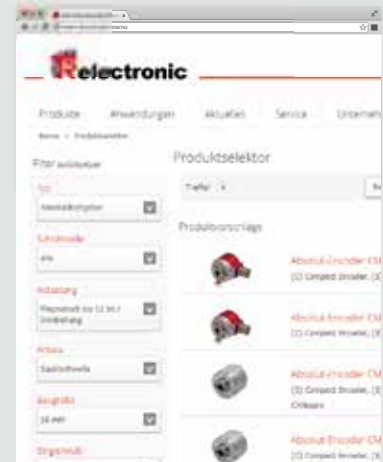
Relectronic

Produkte Anwendungen Aktuelles Service Unternehm

Home > Produktselektor

Filter zurücksetzen

Produktselektor

Typ
Absolutdrehgeber

Schnittstelle
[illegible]

Treffer 4

Produktvorschläge

Auflösung
Multiturn bis 12 bit / Umdrehung

Welle
Sacklochwelle

Baugröße
58 mm

Absolut-Encoder CM
[3] Compact Encoder, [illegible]

Absolut-Encoder CM
[3] Compact Encoder, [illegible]

Absolut-Encoder CM
[3] Compact Encoder, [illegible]

Absolut-Encoder CM
[3] Compact Encoder, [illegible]